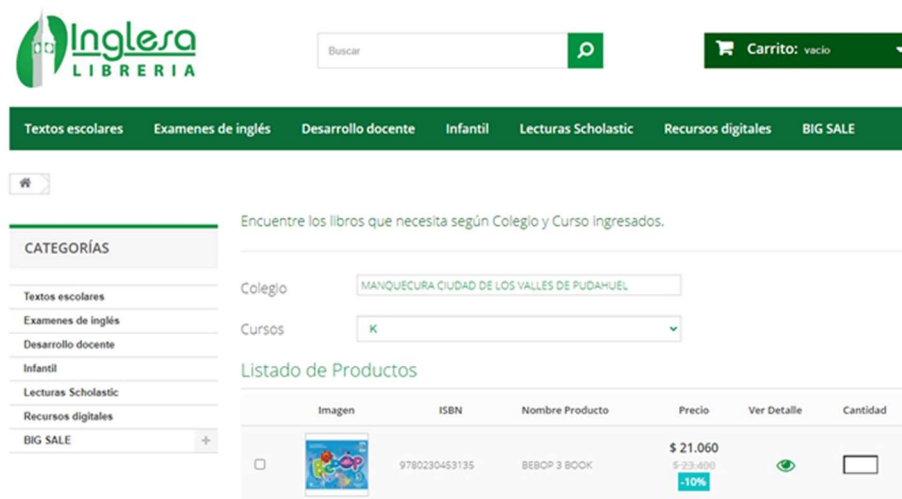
Inglesa
LIBRERIA

Buscar

Carrito: vacío

Textos escolares Examenes de inglés Desarrollo docente Infantil Lecturas Scholastic Recursos digitales BIG SALE

CATEGORÍAS

Textos escolares
Examenes de inglés
Desarrollo docente
Infantil
Lecturas Scholastic
Recursos digitales
BIG SALE +

Encuentre los libros que necesita según Colegio y Curso ingresados.

Colegio MANQUECURA CIUDAD DE LOS VALLES DE PUDAHUEL

Cursos K

Listado de Productos

| | Imagen | ISBN | Nombre Producto | Precio | Ver Detalle | Cantidad |
|---|---|---|---|---|---|---|
| | BEBOP | 9780230453135 | BEBOP 3 BOOK | $ 21.060 $ 23.400 -10% | | |